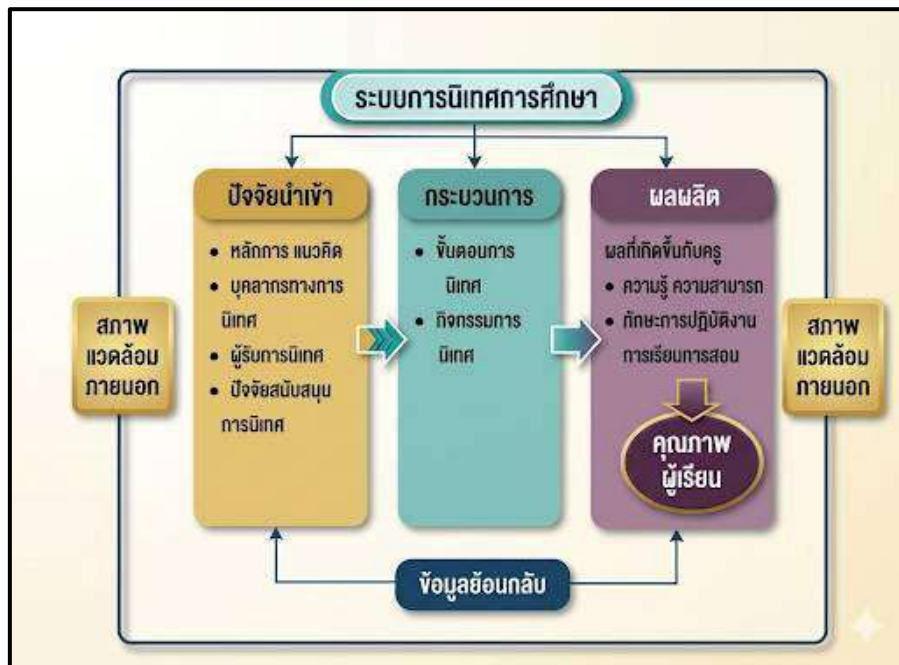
ระบบการนิเทศการศึกษา

สภาพแวดล้อมภายนอก

ปัจจัยนำเข้า
• หลักการ แนวคิด
• บุคลากรทางการนิเทศ
• ผู้รับการนิเทศ
• ปัจจัยสนับสนุนการนิเทศ

กระบวนการ
• ขั้นตอนการนิเทศ
• กิจกรรมการนิเทศ

ผลผลิต
ผลที่เกิดขึ้นกับครู
• ความรู้ ความสามารถ
• ทักษะการปฏิบัติงานการเรียนการสอน

คุณภาพผู้เรียน

สภาพแวดล้อมภายนอก

ข้อมูลย้อนกลับ